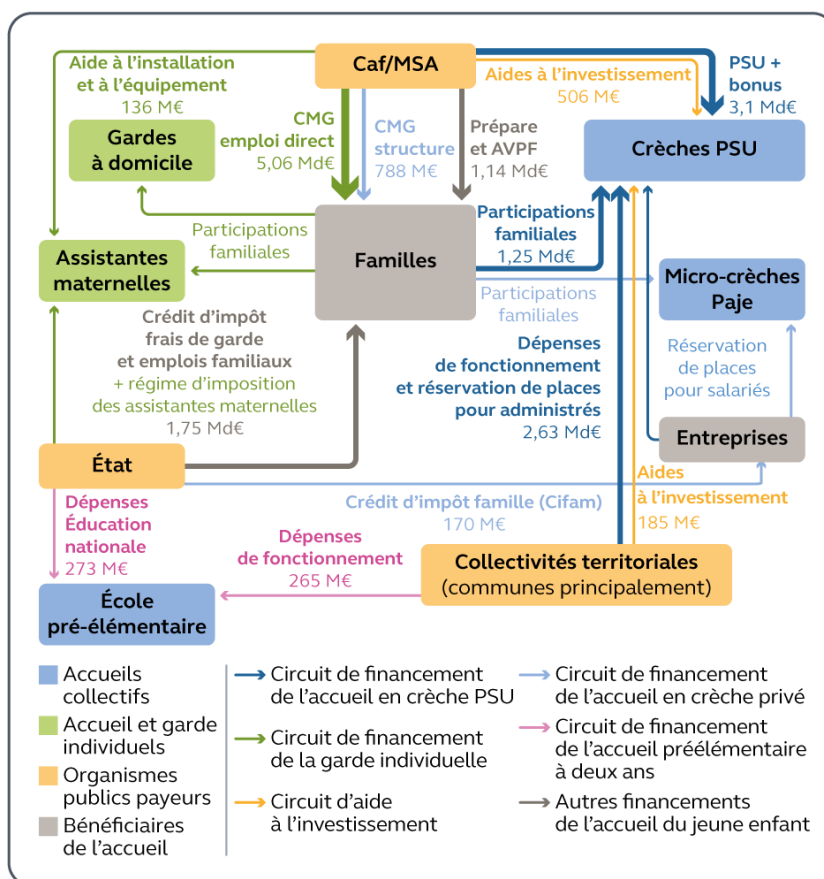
Caf/MSA

Aide à l'installation et à l'équipement
136 M€

Aides à l'investissement
506 M€

PSU + bonus
3,1 Md€

Gardes à domicile

CMG emploi direct
5,06 Md€

CMG structure
788 M€

Prépare et AVPF
1,14 Md€

Crèches PSU

Participations familiales

Assistantes maternelles

Familles

Participations familiales
1,25 Md€

Participations familiales

Micro-crèches Paje

Crédit d'impôt frais de garde et emplois familiaux
+ régime d'imposition des assistantes maternelles
1,75 Md€

Dépenses de fonctionnement et réservation de places pour administrés
2,63 Md€

Réservation de places pour salariés

Entreprises

État

Aides à l'investissement
185 M€

Crédit d'impôt famille (Cifam)
170 M€

Dépenses Éducation nationale
273 M€

Dépenses de fonctionnement
265 M€

Collectivités territoriales
(communes principalement)

École pré-élémentaire

Accueils collectifs

Accueil et garde individuels

Organismes publics payeurs

Bénéficiaires de l'accueil

Circuit de financement de l'accueil en crèche PSU

Circuit de financement de la garde individuelle

Circuit d'aide à l'investissement

Circuit de financement de l'accueil en crèche privé

Circuit de financement de l'accueil préélémentaire à deux ans

Autres financements de l'accueil du jeune enfant